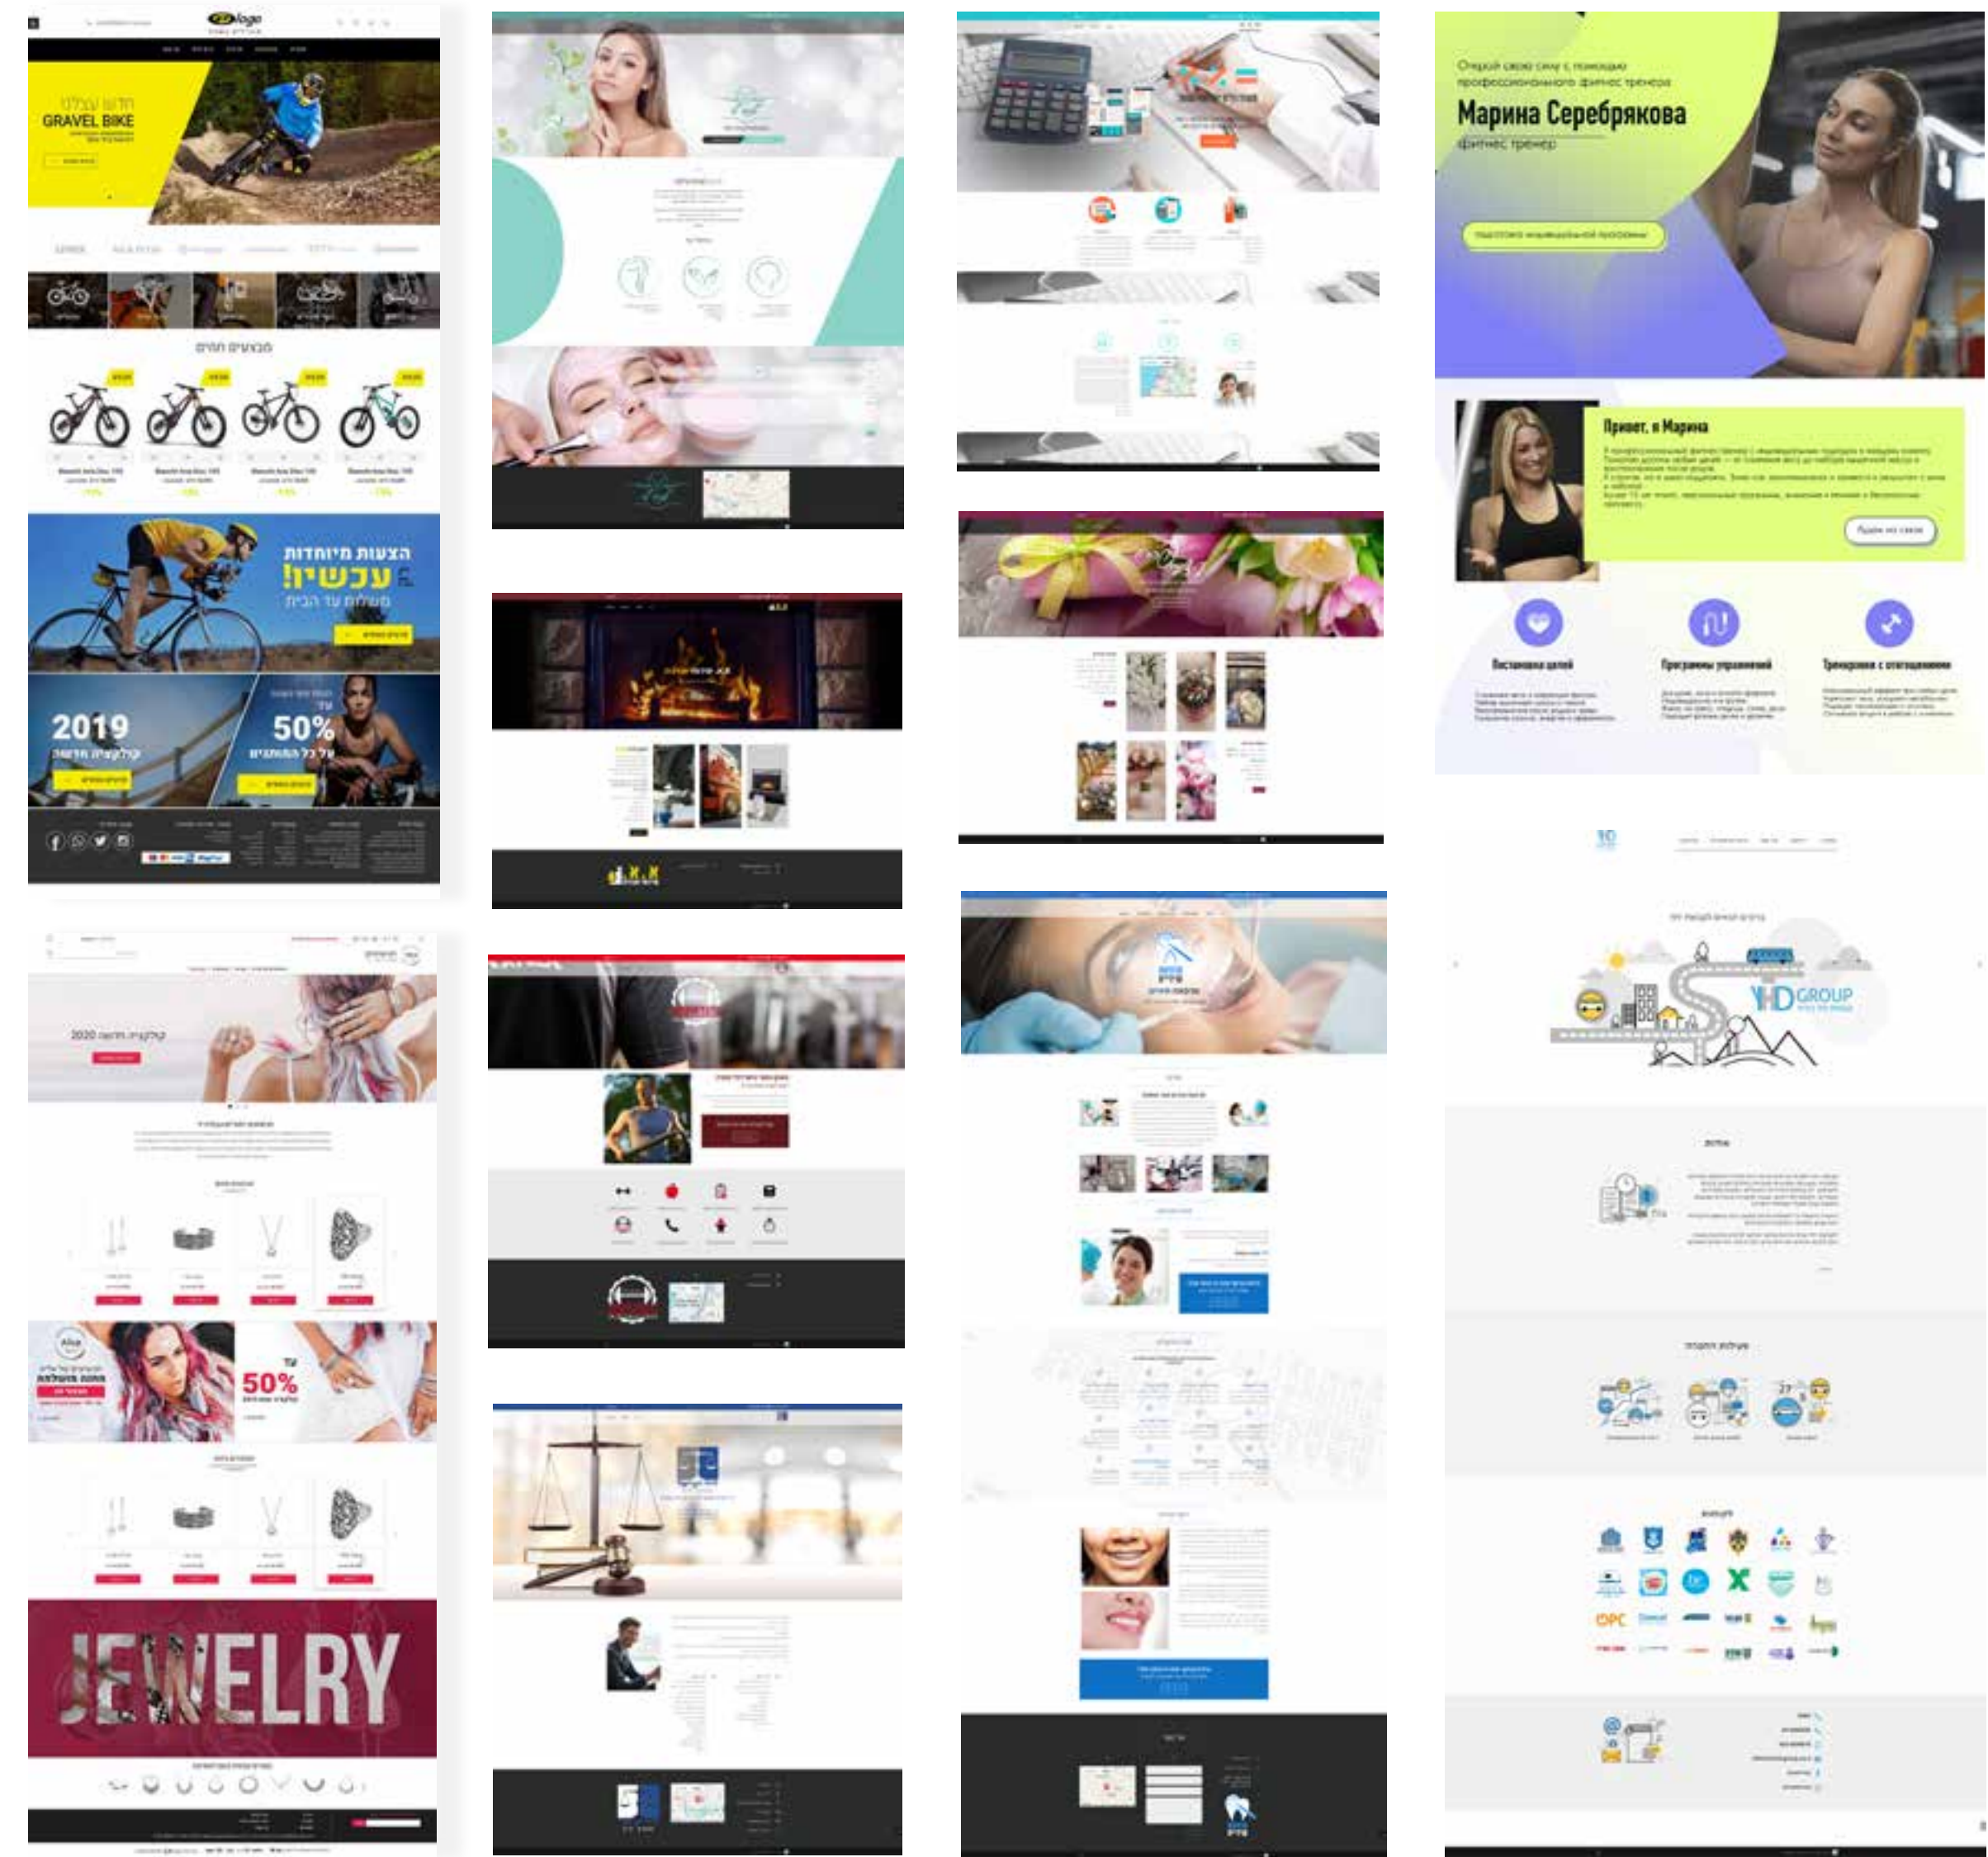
logo

חדש עכשיו
GRAVEL BIKE

מבצעים חמים

הצעות מיוחדות
עכשיו!
משלוח עד הבית

2019
קולקציה חדשה

50%
על כל המותגים

Откройте свою силу с помощью профессионального фитнес тренера
Марина Серебрякова
фитнес тренер

Привет, я Марина

Постановка целей
Программы упражнений
Тренировки с отягощением

2020 קולקציה חדשה

50%

JEWELRY

HD GROUP